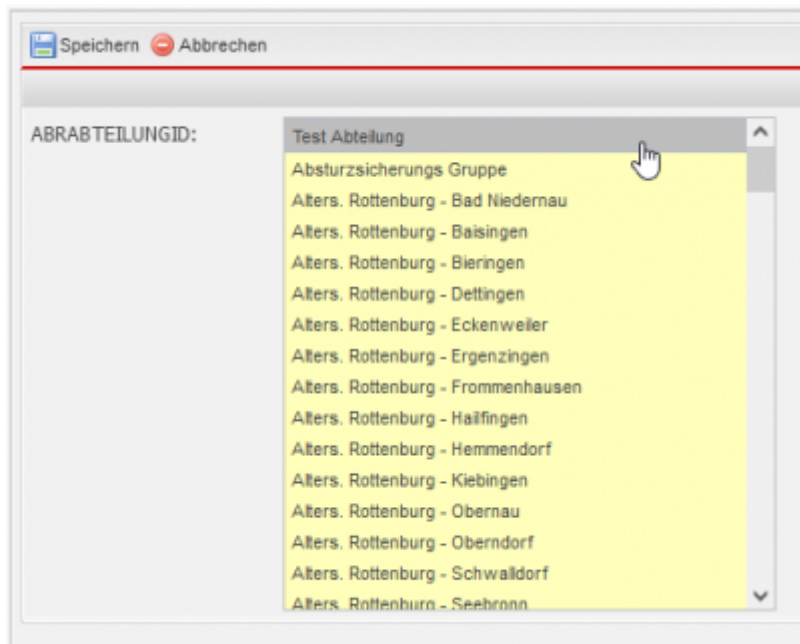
Speichern Abbrechen

ABRABTEILUNGID:

Test Abteilung
Absturzsicherungs Gruppe
Alters. Rottenburg - Bad Niedernau
Alters. Rottenburg - Baisingen
Alters. Rottenburg - Bieringen
Alters. Rottenburg - Dettingen
Alters. Rottenburg - Eckenweiler
Alters. Rottenburg - Ergenzingen
Alters. Rottenburg - Frommenhausen
Alters. Rottenburg - Hailfingen
Alters. Rottenburg - Hemmendorf
Alters. Rottenburg - Kiebingen
Alters. Rottenburg - Obernau
Alters. Rottenburg - Oberndorf
Alters. Rottenburg - Schwalldorf
Alters. Rottenburg - Seebronn